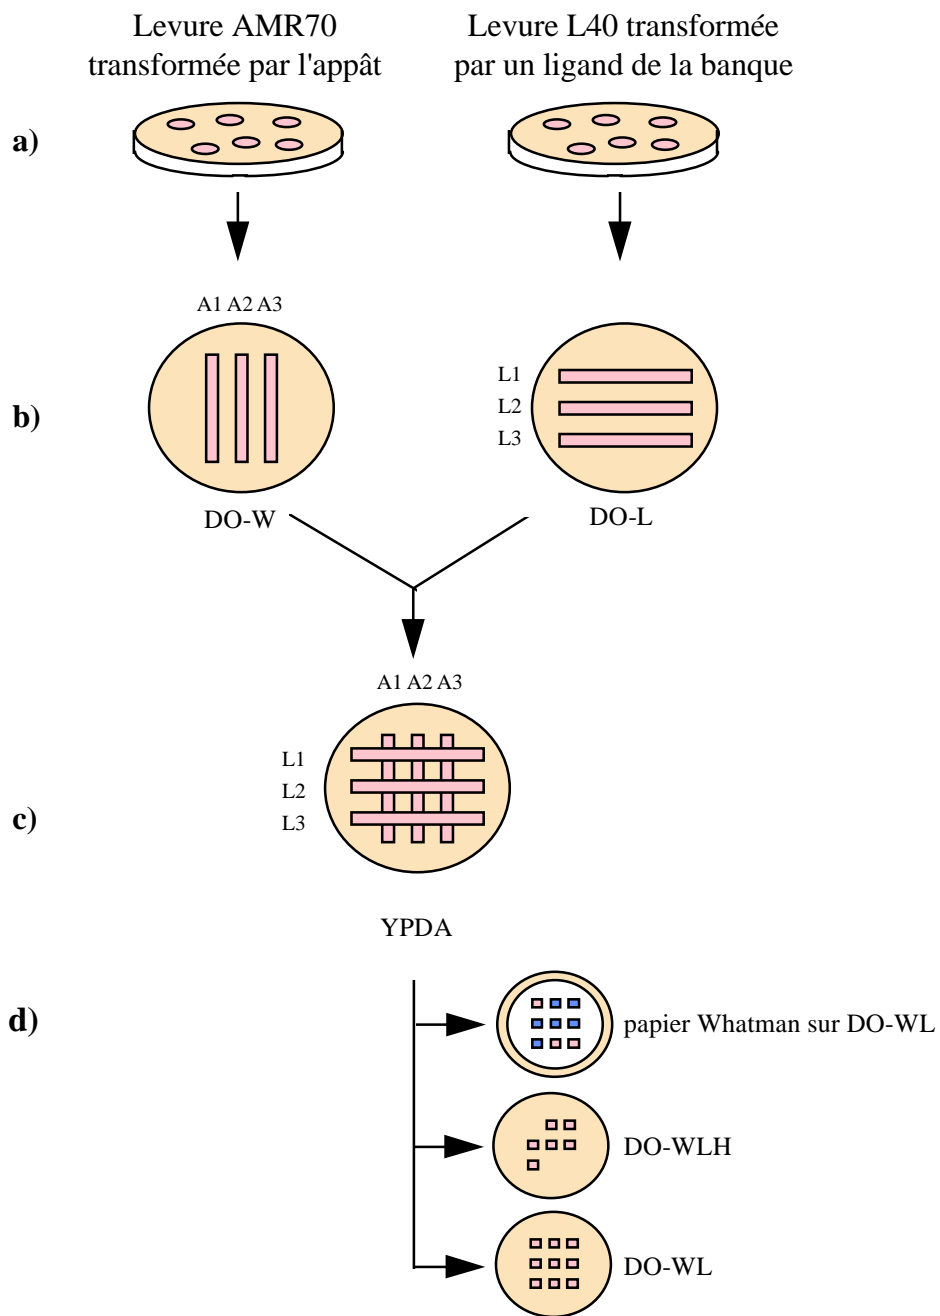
Levure AMR70 transformée par l'appât

Levure L40 transformée par un ligand de la banque

a)

A1 A2 A3

b)

L1
L2
L3

DO-W

DO-L

A1 A2 A3

L1
L2
L3

c)

YPDA

d)

papier Whatman sur DO-WL

DO-WLH

DO-WL